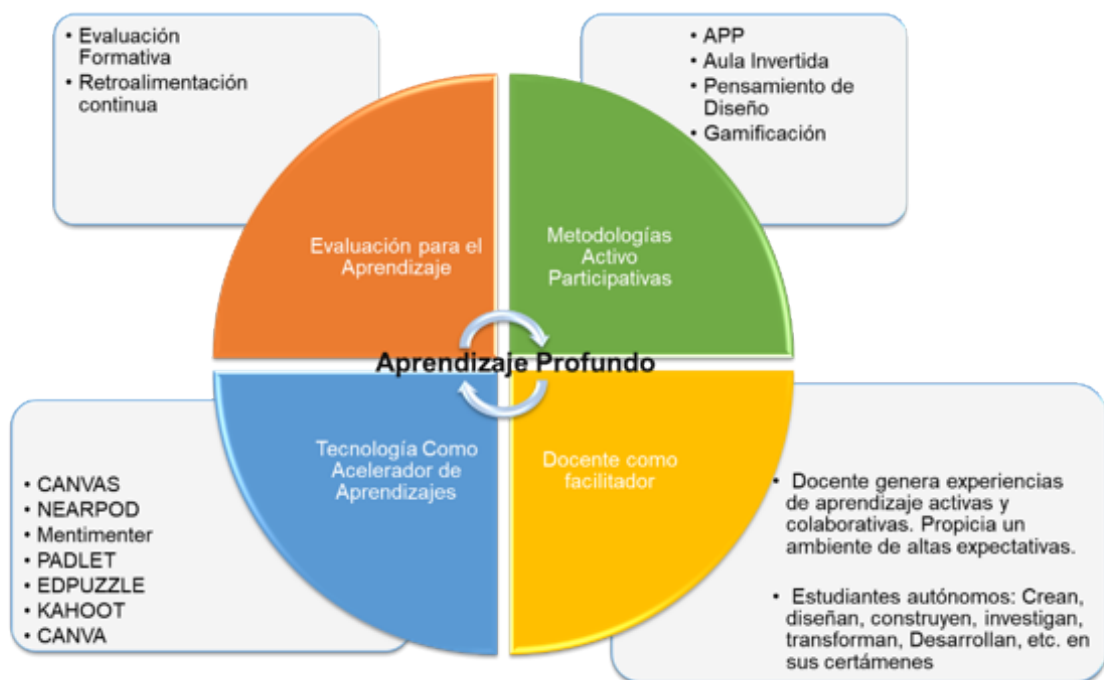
• Evaluación Formativa
• Retroalimentación continua

• APP
• Aula Invertida
• Pensamiento de Diseño
• Gamificación

Evaluación para el Aprendizaje

Metodologías Activo Participativas

Aprendizaje Profundo

Tecnología Como Acelerador de Aprendizajes

Docente como facilitador

• CANVAS
• NEARPOD
• Mentimenter
• PADLET
• EDPUZZLE
• KAHOOT
• CANVA

• Docente genera experiencias de aprendizaje activas y colaborativas. Propicia un ambiente de altas expectativas.

• Estudiantes autónomos: Crean, diseñan, construyen, investigan, transforman, Desarrollan, etc. en sus certámenes